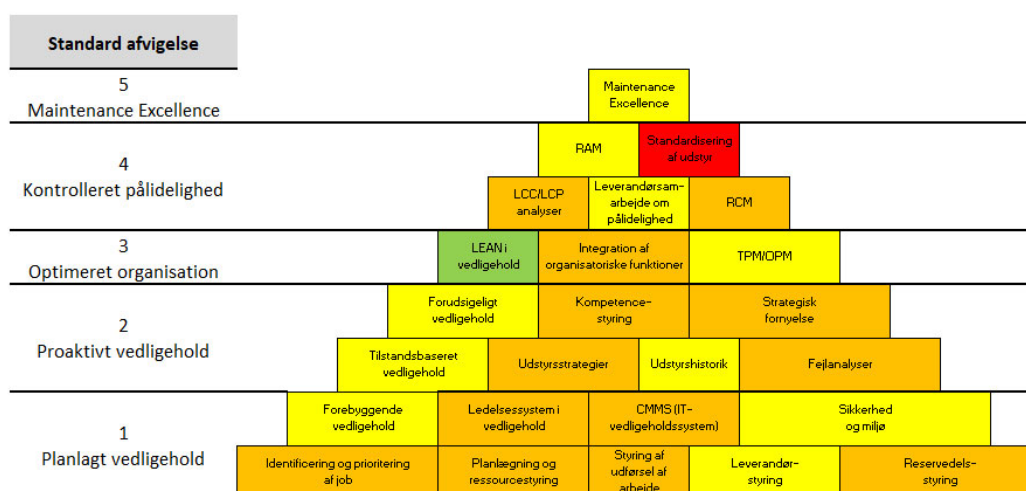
Standard afvigelse

5
Maintenance Excellence

Maintenance Excellence

4
Kontrolleret pålidelighed

RAM

Standardisering af udstyr

LCC/LCP analyser

Leverandørsamarbejde om pålidelighed

RCM

3
Optimeret organisation

LEAN i vedligehold

Integration af organisatoriske funktioner

TPM/OPM

2
Proaktivt vedligehold

Forudsigeligt vedligehold

Kompetence-styring

Strategisk fornyelse

Tilstandsbaseret vedligehold

Udstyrsstrategier

Udstyrshistorik

Fejlanalyser

1
Planlagt vedligehold

Forebyggende vedligehold

Ledelsessystem i vedligehold

CMMS (IT-vedligeholdssystem)

Sikkerhed og miljø

Identificering og prioritering af job

Planlægning og ressourcestyring

Styring af udførsel af arbejde

Leverandør-styring

Reservedels-styring